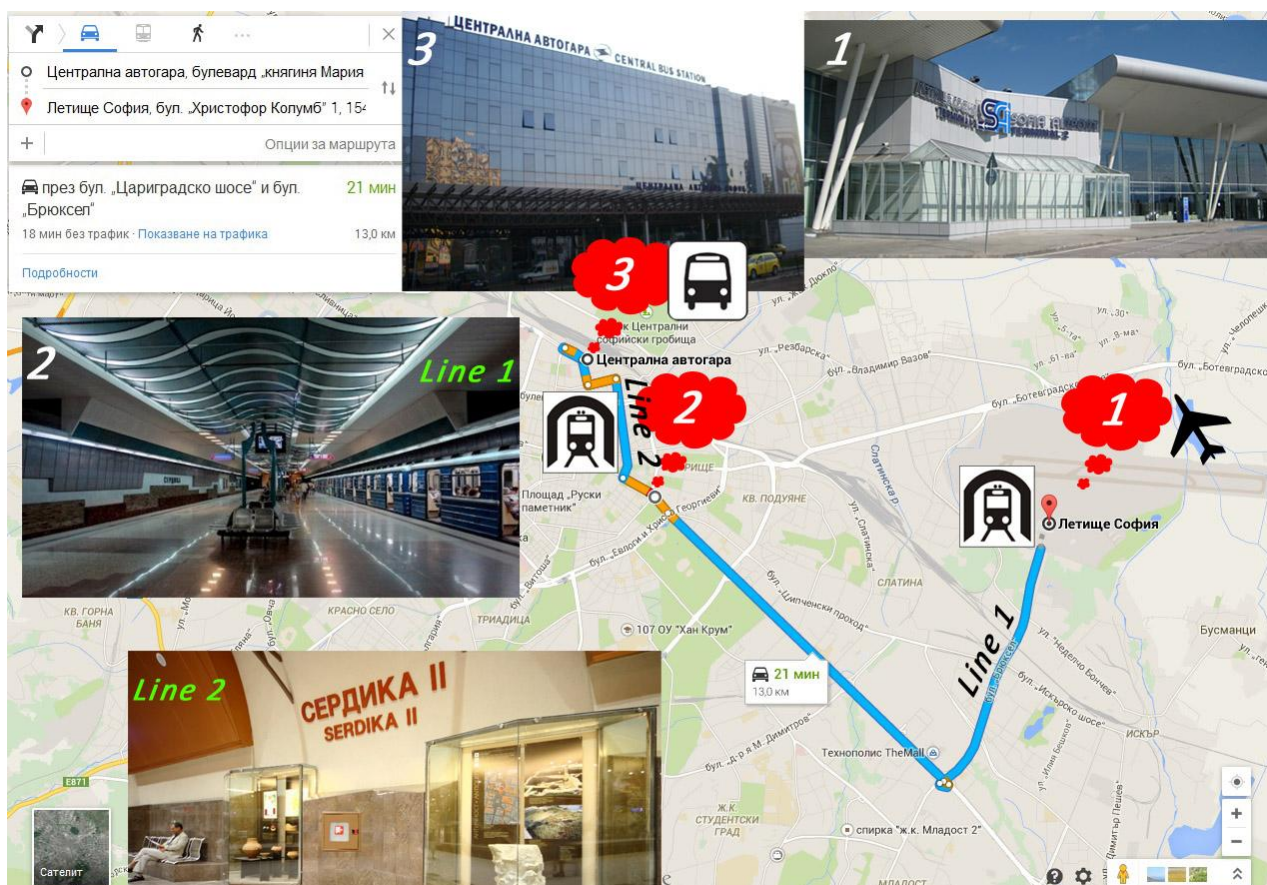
Централна автогара, булевард „княгиня Мария
Летище София, бул. „Христофор Колумб" 1, 154
Опции за маршрута
през бул. „Цариградско шосе" и бул. „Брюксел"
21 мин
18 мин без трафик · Показване на трафика
13,0 км
Подробности

3
ЦЕНТРАЛНА АВТОГАРА CENTRAL BUS STATION

1

3

2
Line 1

Парк Централни софийски гробища
Централна автогара
ул. „Резбарска"
бул. „Владимир Вазов"
Line 2
2
Площад „Руски паметник"
бул. „Евлоги и Христо Георгиев"
КВ. ПОДУЯНЕ
бул. „Ботевградско шосе"
1
Летище София
СЛАТИНА
бул. „Шипченски проход"
КРАСНО СЕЛО
ТРИАДИЦА
107 ОУ "Хан Крум"
КВ. ГОРНА БАНЯ
Line 1
бул. „Брюксел"
Бусманци
ул. „Неделчо Бончев"
бул. „Искърско шосе"
ИСКЪР
21 мин
13,0 км

Line 2
СЕРДИКА II
SERDIKA II

бул. „Д-р Г. М. Димитров"
Технополис TheMall
Ж.К. СТУДЕНТСКИ ГРАД
спирка "ж.к. Младост 2"
E871
Сателит
МЛАДОСТ